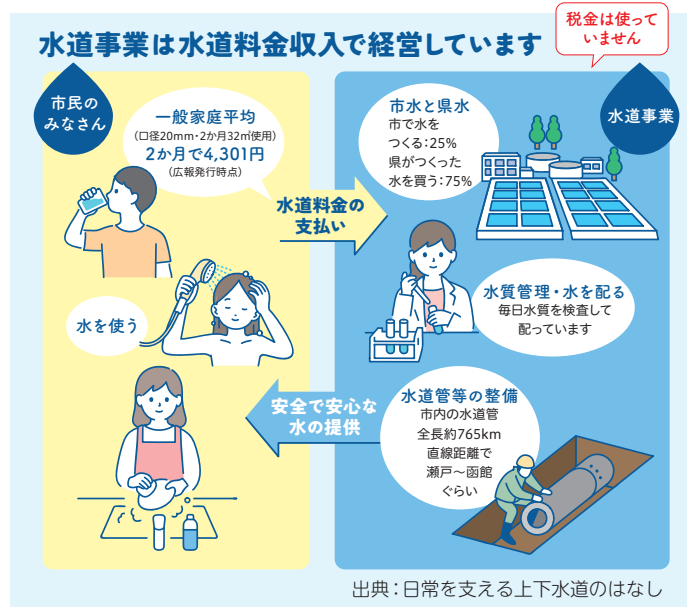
水道事業は水道料金収入で経営しています

税金は使っていません

市民のみなさん

一般家庭平均
(口径20mm・2か月32㎥使用)
2か月で4,301円
(広報発行時点)

水道料金の支払い

水を使う

安全で安心な水の提供

水道事業

市水と県水
市で水をつくる:25%
県がつくった水を買う:75%

水質管理・水を配る
毎日水質を検査して配っています

水道管等の整備
市内の水道管全長約765km
直線距離で瀬戸～函館ぐらい

出典:日常を支える上下水道のはなし